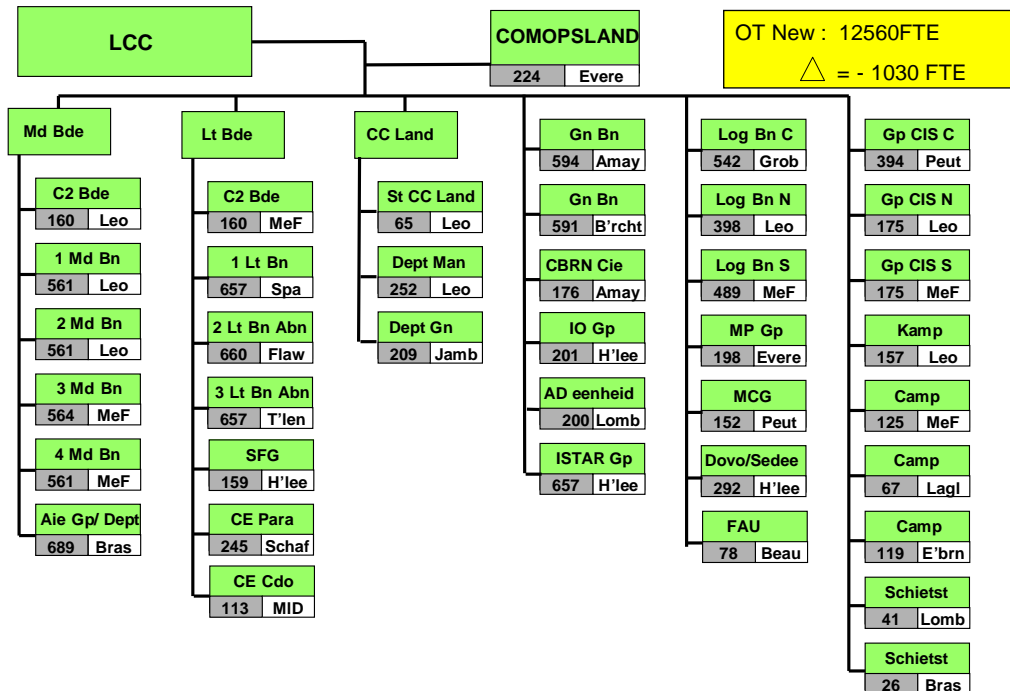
LCC

COMOPSLAND
224 Evere

OT New : 12560FTE
$\triangle$ = - 1030 FTE

Md Bde
C2 Bde 160 Leo
1 Md Bn 561 Leo
2 Md Bn 561 Leo
3 Md Bn 564 MeF
4 Md Bn 561 MeF
Aie Gp/ Dept 689 Bras

Lt Bde
C2 Bde 160 MeF
1 Lt Bn 657 Spa
2 Lt Bn Abn 660 Flaw
3 Lt Bn Abn 657 T'len
SFG 159 H'lee
CE Para 245 Schaf
CE Cdo 113 MID

CC Land
St CC Land 65 Leo
Dept Man 252 Leo
Dept Gn 209 Jamb

Gn Bn 594 Amay
Gn Bn 591 B'rcht
CBRN Cie 176 Amay
IO Gp 201 H'lee
AD eenheid 200 Lomb
ISTAR Gp 657 H'lee

Log Bn C 542 Grob
Log Bn N 398 Leo
Log Bn S 489 MeF
MP Gp 198 Evere
MCG 152 Peut
Dovo/Sedee 292 H'lee
FAU 78 Beau

Gp CIS C 394 Peut
Gp CIS N 175 Leo
Gp CIS S 175 MeF
Kamp 157 Leo
Camp 125 MeF
Camp 67 Lagl
Camp 119 E'brn
Schietst 41 Lomb
Schietst 26 Bras